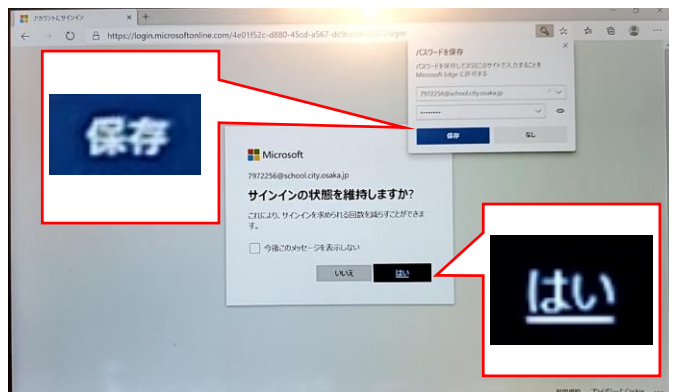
アカウントにサインイン

https://login.microsoftonline.com/4e01f52c-d880-45cd-a567-dc9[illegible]

パスワードを保存

パスワードを保存して次回このサイトで入力することを Microsoft Edge に許可する

7972256@school.city.osaka.jp

••••••••

保存

なし

保存

Microsoft

7972256@school.city.osaka.jp

サインインの状態を維持しますか?

これにより、サインインを求められる回数を減らすことができます。

今後このメッセージを表示しない

いいえ

はい

はい

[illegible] プライバシーと Cookie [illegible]